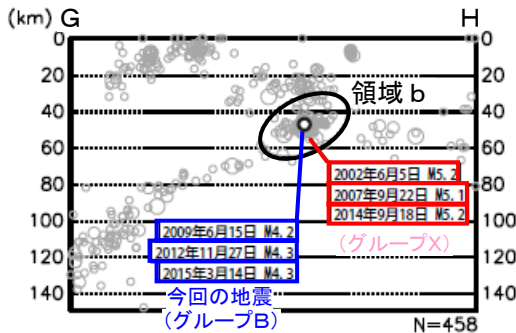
(km) G

H

0
20
40
60
80
100
120
140

0
20
40
60
80
100
120
140

領域 b

2002年6月5日 M5.2
2007年9月22日 M5.1
2014年9月18日 M5.2

（グループX）

2009年6月15日 M4.2
2012年11月27日 M4.3
2015年3月14日 M4.3

今回の地震
（グループB）

N=458